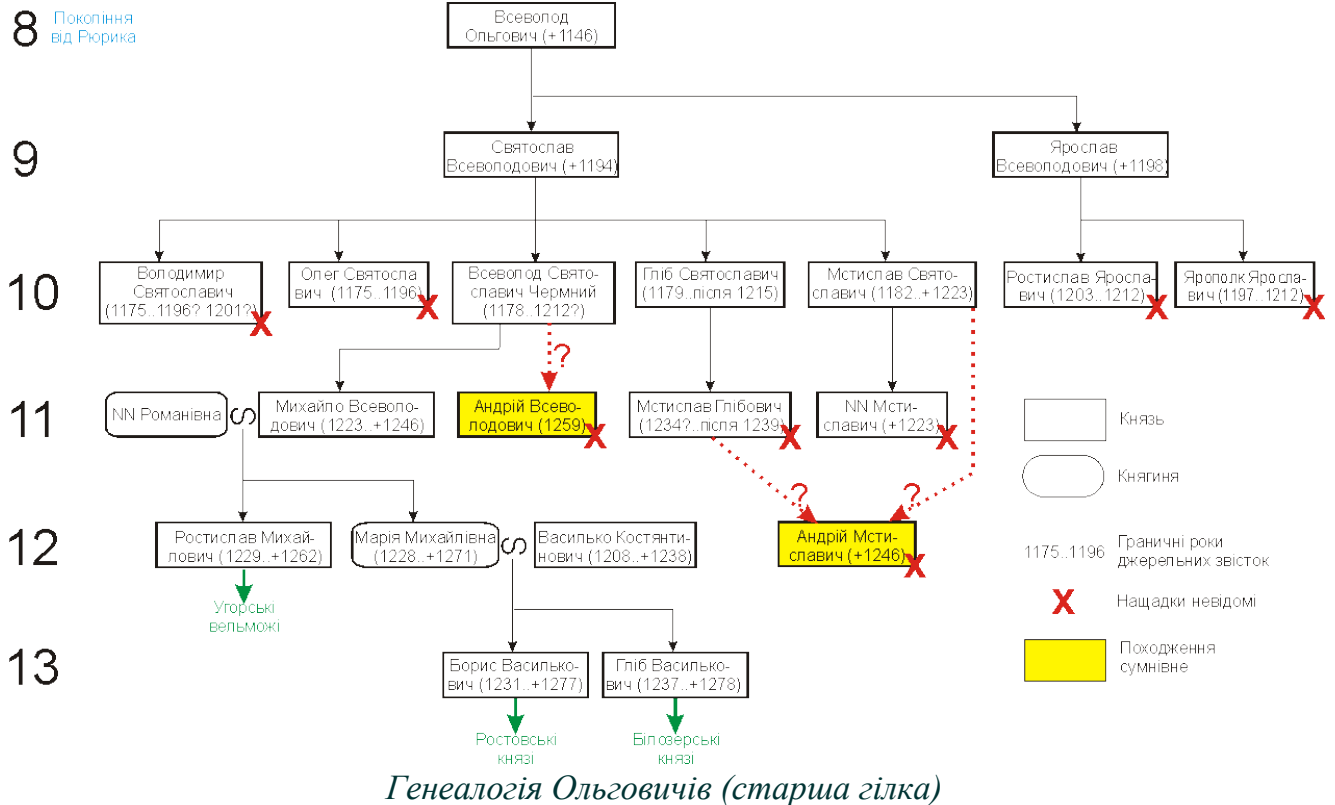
8 Покоління від Рюрика

Всеволод Ольгович (+1146)

9

Святослав Всеволодович (+1194)

Ярослав Всеволодович (+1198)

10

Володимир Святославич (1175..1196? 1201?) X

Олег Святославич (1175..1196) X

Всеволод Святославич Чермний (1178..1212?)

Гліб Святославич (1179..після 1215)

Мстислав Святославич (1182..+1223)

Ростислав Ярославич (1203..1212) X

Ярополк Ярославич (1197..1212) X

11

NN Романівна

S

Михайло Всеволодович (1223..+1246)

?

Андрій Всеволодович (1259) X

Мстислав Глібович (1234?..після 1239) X

NN Мстиславич (+1223) X

12

Ростислав Михайлович (1229..+1262)

Угорські вельможі

Марія Михайлівна (1228..+1271)

S

Василько Костянтинович (1208..+1238)

?

?

Андрій Мстиславич (+1246) X

13

Борис Василькович (1231..+1277)

Ростовські князі

Гліб Василькович (1237..+1278)

Білозерські князі

Князь

Княгиня

1175..1196 Граничні роки джерельних звісток

X Нащадки невідомі

Походження сумнівне

Генеалогія Ольговичів (старша гілка)